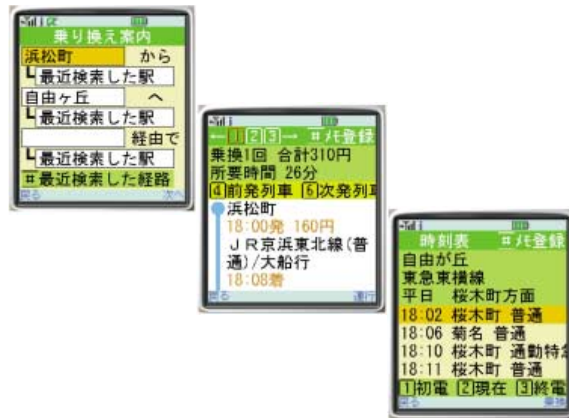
乗り換え案内
浜松町 から
└最近検索した駅
自由ヶ丘 へ
└最近検索した駅
経由で
└最近検索した駅
#最近検索した経路
戻る 次へ

←1 2 3→ #メモ登録
乗換1回 合計310円
所要時間 26分
4前発列車 6次発列車
浜松町
18:00発 160円
JR京浜東北線(普通)/大船行
18:08着
戻る 運行

時刻表 #メモ登録
自由が丘
東急東横線
平日 桜木町方面
18:02 桜木町 普通
18:06 菊名 普通
18:10 桜木町 通勤特急
18:11 桜木町 普通
1初電 2現在 3終電
戻る 乗換